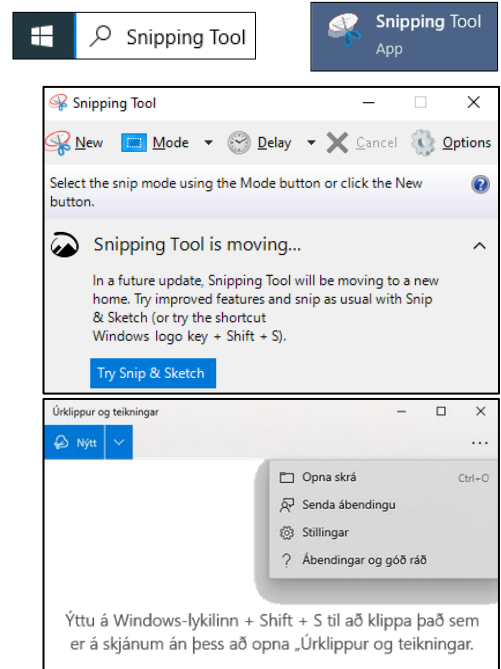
Snipping Tool

Snipping Tool
App

Snipping Tool

New  Mode  Delay  Cancel  Options

Select the snip mode using the Mode button or click the New button.

Snipping Tool is moving...

In a future update, Snipping Tool will be moving to a new home. Try improved features and snip as usual with Snip & Sketch (or try the shortcut Windows logo key + Shift + S).

Try Snip & Sketch

Úrklippur og teikningar

Nýtt

...

Opna skrá  Ctrl+O
Senda ábendingu
Stillingar
Ábendingar og góð ráð

Ýttu á Windows-lykilinn + Shift + S til að klippa það sem er á skjánum án þess að opna „Úrklippur og teikningar.